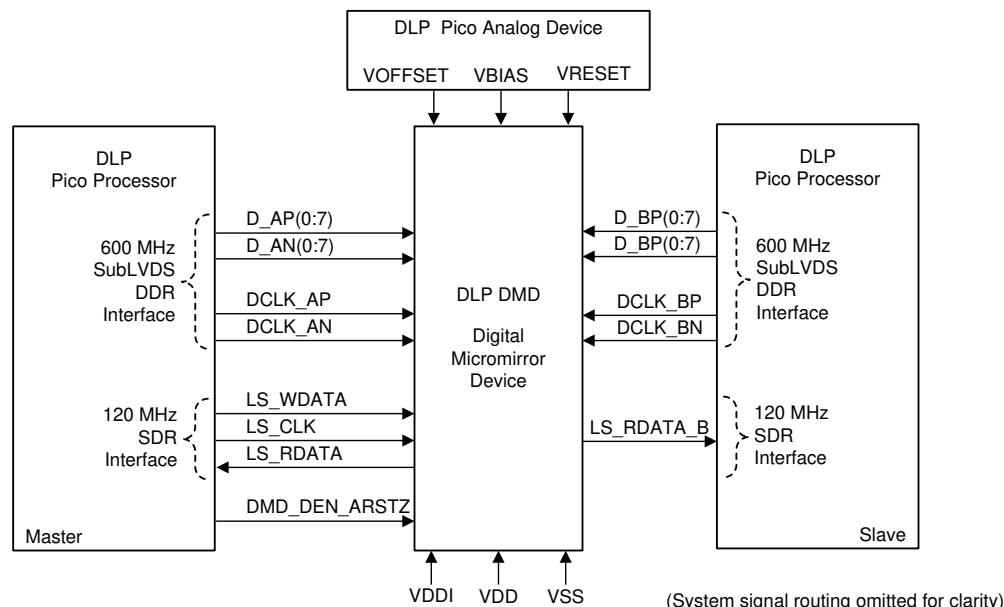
DLP Pico Analog Device

VOFFSET VBIAS VRESET

DLP Pico Processor

600 MHz SubLVDS DDR Interface

D_AP(0:7)
D_AN(0:7)
DCLK_AP
DCLK_AN

120 MHz SDR Interface

LS_WDATA
LS_CLK
LS_RDATA

DMD_DEN_ARSTZ

Master

DLP DMD

Digital Micromirror Device

DLP Pico Processor

D_BP(0:7)
D_BP(0:7)
DCLK_BP
DCLK_BN

600 MHz SubLVDS DDR Interface

LS_RDATA_B

120 MHz SDR Interface

Slave

VDDI VDD VSS

(System signal routing omitted for clarity)